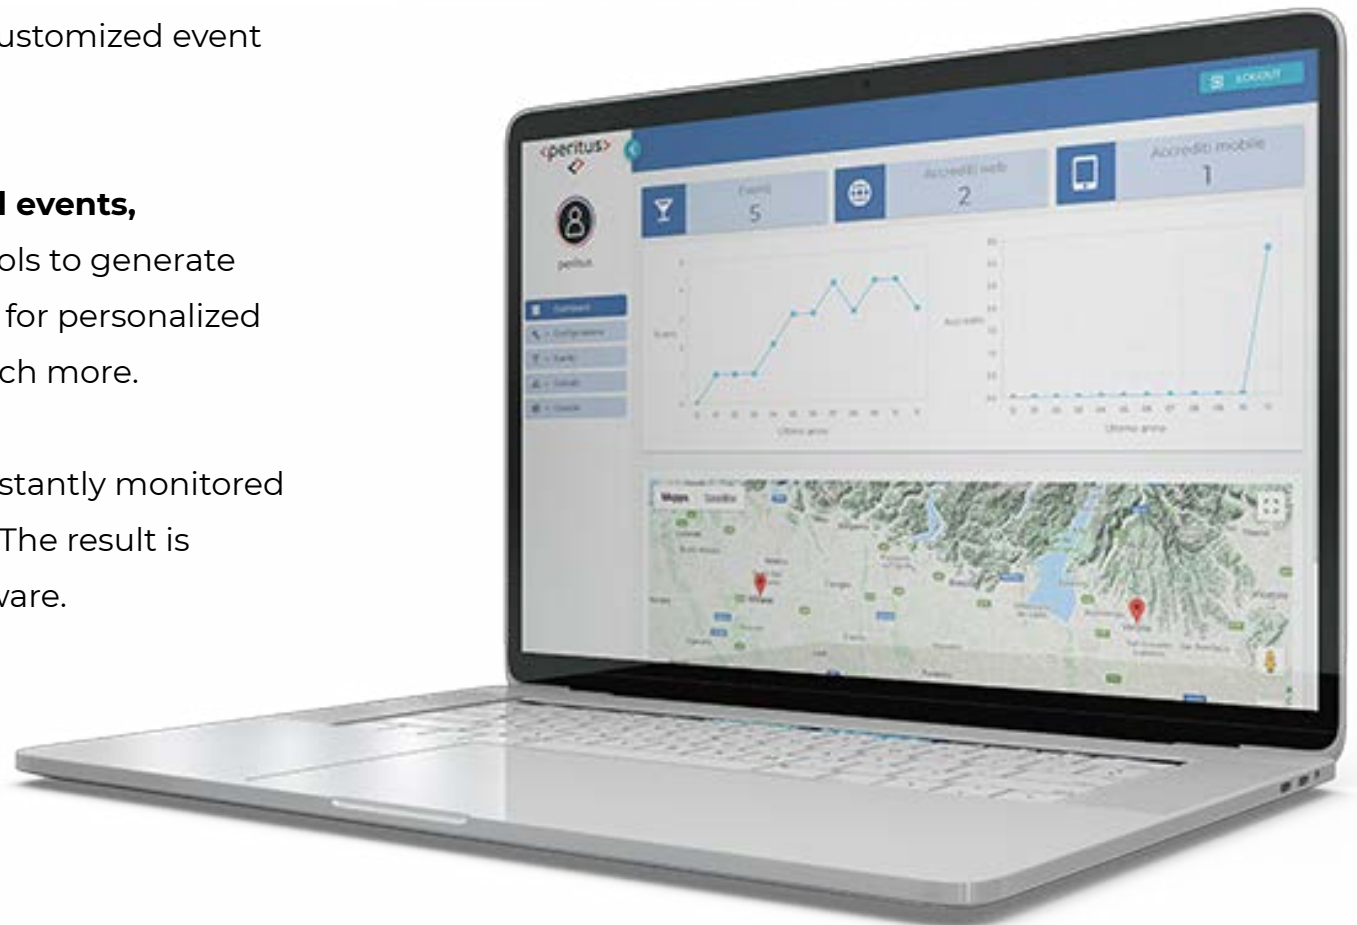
ustomized event

l events,
ols to generate
for personalized
ch more.

stantly monitored
The result is
vare.

LOGOUT

<peritus>

peritus

Eventi
5

Accrediti web
2

Accrediti mobile
1

Dashboard

Configurazioni

Eventi

Globali

Utente

Eventi

Ultimo anno

Accrediti

Ultimo anno

Mappa

Satellite